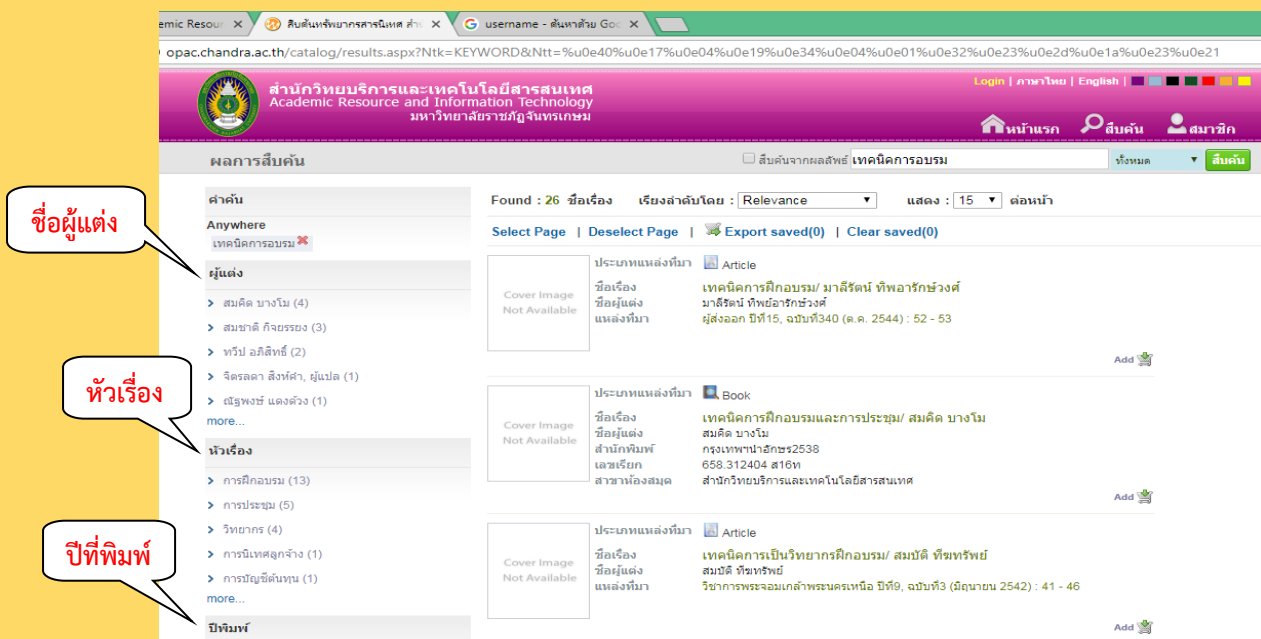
emic Resour ×
สืบค้นทรัพยากรสารนิเทศ สำ ×
username - ค้นหาด้วย Goo ×

opac.chandra.ac.th/catalog/results.aspx?Ntk=KEYWORD&Ntt=%u0e40%u0e17%u0e04%u0e19%u0e34%u0e04%u0e01%u0e32%u0e23%u0e2d%u0e1a%u0e23%u0e21

สำนักวิทยบริการและเทคโนโลยีสารสนเทศ
Academic Resource and Information Technology
มหาวิทยาลัยราชภัฏจันทรเกษม

Login | ภาษาไทย | English |

หน้าแรก สืบค้น สมาชิก

ผลการสืบค้น

สืบค้นจากผลลัพธ์ เทคนิคการอบรม ทั้งหมด สืบค้น

ชื่อผู้แต่ง

หัวเรื่อง

ปีที่พิมพ์

คำค้น
Anywhere
เทคนิคการอบรม

ผู้แต่ง
สมคิด บางโม (4)
สมชาติ กิจยรรยง (3)
ทวีป อภิสิทธิ์ (2)
จิตรลดา สิงห์คำ, ผู้แปล (1)
ณัฐพงษ์ แดงด้วง (1)
more...

หัวเรื่อง
การฝึกอบรม (13)
การประชุม (5)
วิทยากร (4)
การนิเทศลูกจ้าง (1)
การบัญชีต้นทุน (1)
more...

ปีพิมพ์

Found : 26 ชื่อเรื่อง เรียงลำดับโดย : Relevance แสดง : 15 ต่อหน้า

Select Page | Deselect Page | Export saved(0) | Clear saved(0)

Cover Image Not Available
ประเภทแหล่งที่มา Article
ชื่อเรื่อง เทคนิคการฝึกอบรม/ มาลิรัตน์ ทิพอารักษ์วงศ์
ชื่อผู้แต่ง มาลิรัตน์ ทิพอารักษ์วงศ์
แหล่งที่มา ผู้ส่งออก ปีที่15, ฉบับที่340 (ต.ค. 2544) : 52 - 53
Add

Cover Image Not Available
ประเภทแหล่งที่มา Book
ชื่อเรื่อง เทคนิคการฝึกอบรมและการประชุม/ สมคิด บางโม
ชื่อผู้แต่ง สมคิด บางโม
สำนักพิมพ์ กรุงเทพฯ:นำอักษร2538
เลขเรียก 658.312404 ส16ท
สาขาห้องสมุด สำนักวิทยบริการและเทคโนโลยีสารสนเทศ
Add

Cover Image Not Available
ประเภทแหล่งที่มา Article
ชื่อเรื่อง เทคนิคการเป็นวิทยากรฝึกอบรม/ สมบัติ ทีฆทรัพย์
ชื่อผู้แต่ง สมบัติ ทีฆทรัพย์
แหล่งที่มา วิชาการพระจอมเกล้าพระนครเหนือ ปีที่9, ฉบับที่3 (มิถุนายน 2542) : 41 - 46
Add